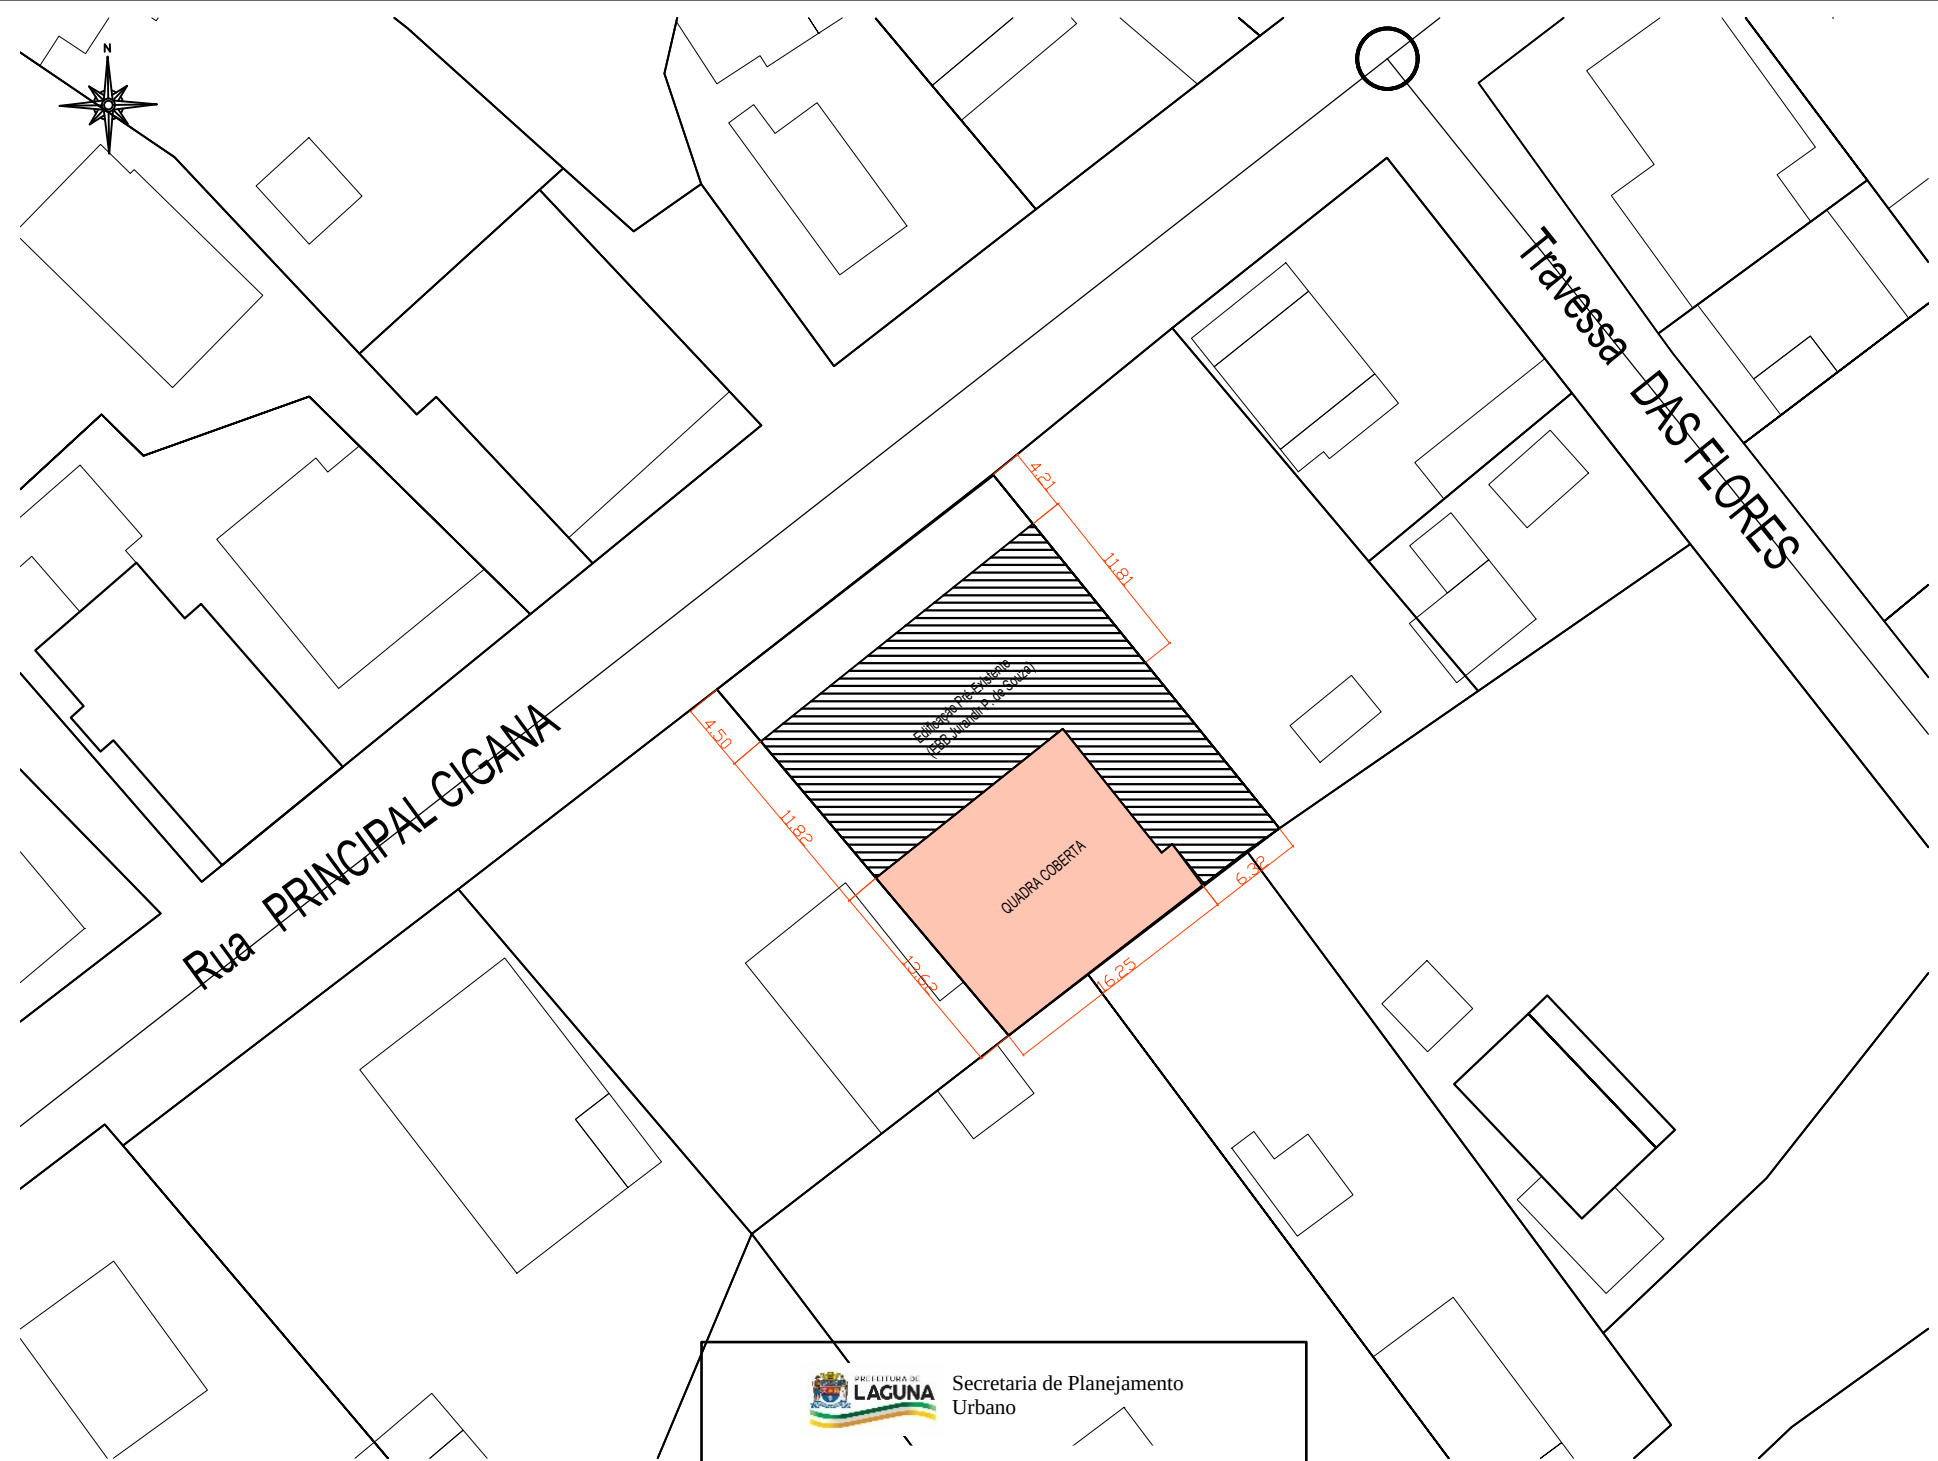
N

Travessa DAS FLORES

Rua PRINCIPAL CIGANA

4.21

11.81

Edificação Pré-Existente
(EEB Jurandir P. de Souza)

4.50

11.82

QUADRA COBERTA

6.32

12.62

16.25

PREFEITURA DE LAGUNA

Secretaria de Planejamento Urbano